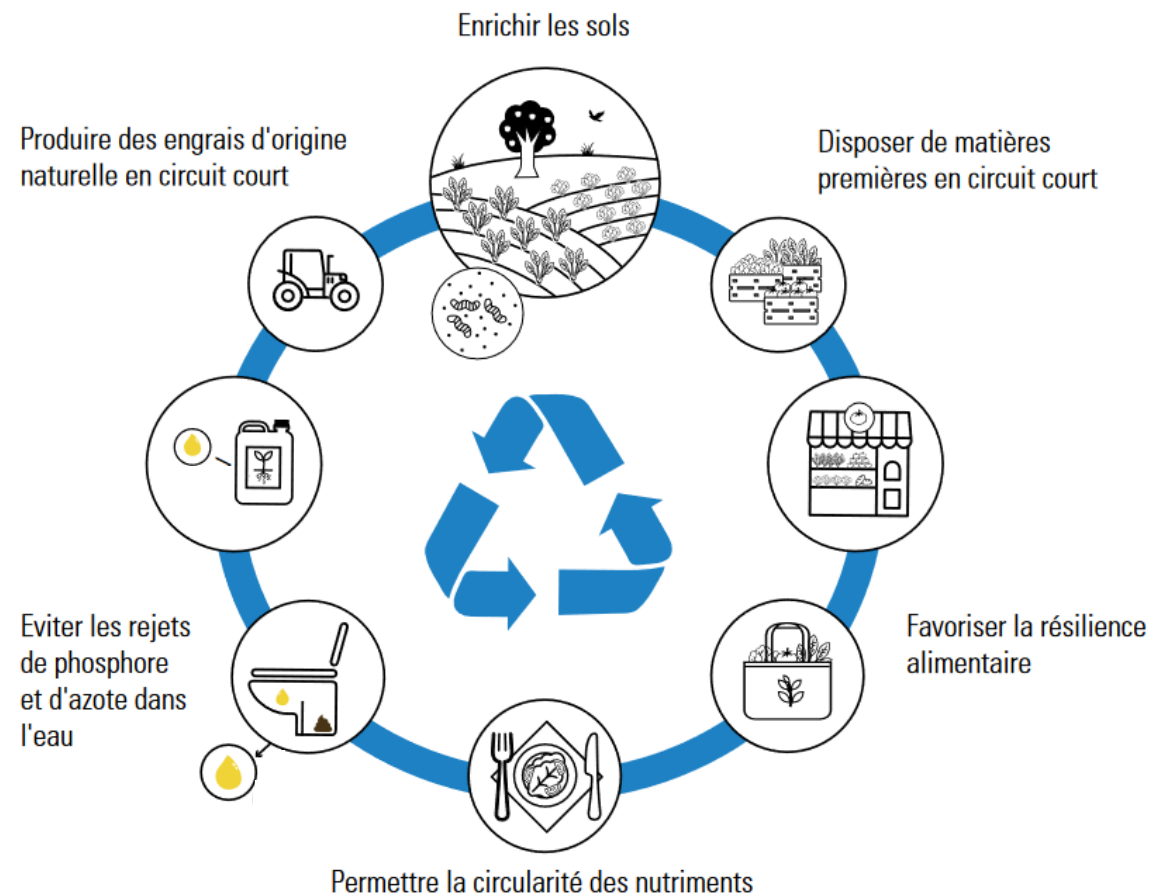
Enrichir les sols

Disposer de matières premières en circuit court

Favoriser la résilience alimentaire

Permettre la circularité des nutriments

Eviter les rejets de phosphore et d'azote dans l'eau

Produire des engrais d'origine naturelle en circuit court